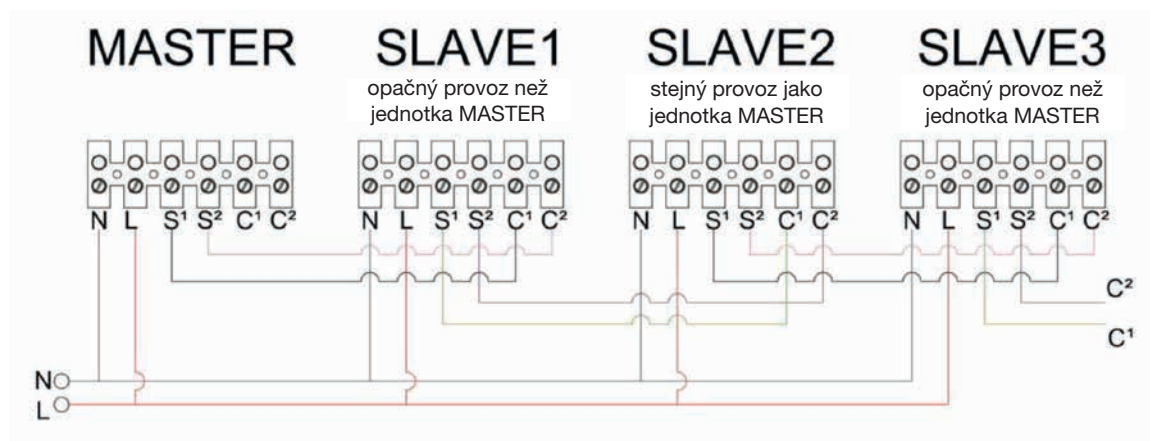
MASTER SLAVE1 SLAVE2 SLAVE3

opačný provoz než jednotka MASTER

stejný provoz jako jednotka MASTER

opačný provoz než jednotka MASTER

N L $S^1$ $S^2$ $C^1$ $C^2$

N L $S^1$ $S^2$ $C^1$ $C^2$

N L $S^1$ $S^2$ $C^1$ $C^2$

N L $S^1$ $S^2$ $C^1$ $C^2$

$C^2$

$C^1$

N

L